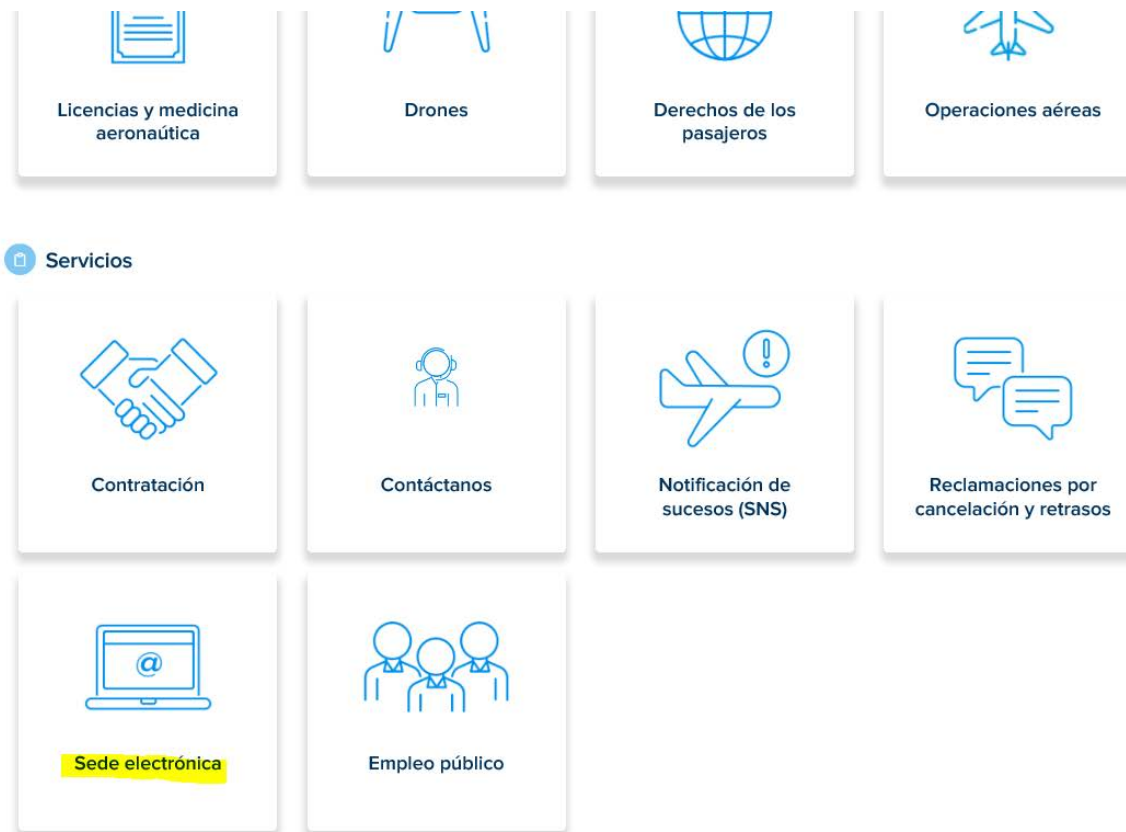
Licencias y medicina aeronaútica

Drones

Derechos de los pasajeros

Operaciones aéreas

Servicios

Contratación

Contáctanos

Notificación de sucesos (SNS)

Reclamaciones por cancelación y retrasos

@

Sede electrónica

Empleo público